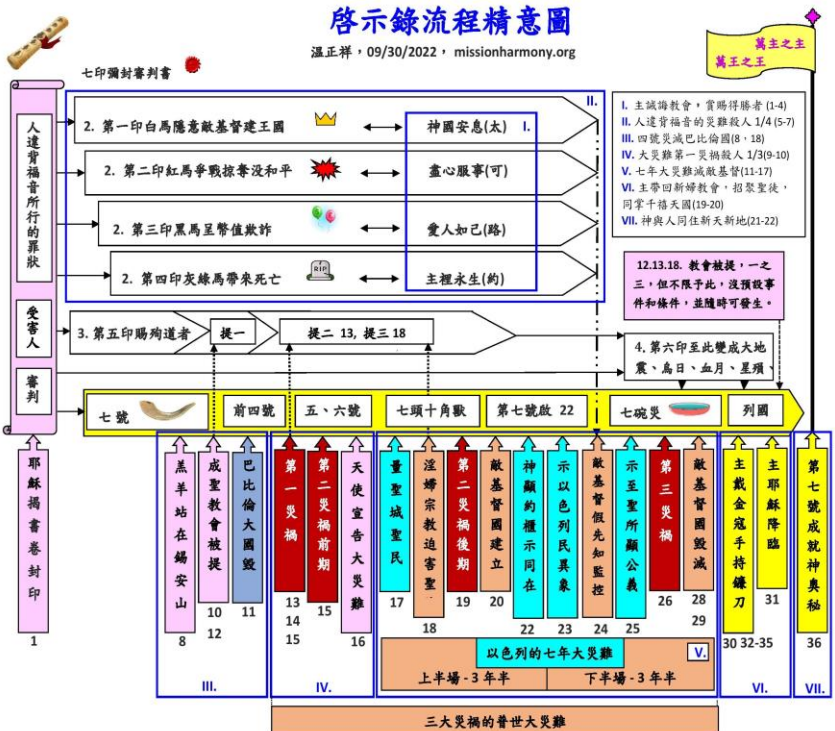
啟示錄流程精意圖

溫正祥，09/30/2022，missionharmony.org

萬主之主
萬王之王

七印彌封審判書

人違背福音所行的罪狀

2. 第一印白馬隱意敵基督建王國 ⟷ 神國安息(太) I.

II.

2. 第二印紅馬爭戰掠奪沒和平 ⟷ 盡心服事(可)

2. 第三印黑馬呈幣值欺詐 ⟷ 愛人如己(路)

2. 第四印灰綠馬帶來死亡 ⟷ 主裡永生(約)

I. 主誡諭教會，賞賜得勝者 (1-4)
II. 人違背福音的災難殺人 1/4 (5-7)
III. 四號災滅巴比倫國(8，18)
IV. 大災難第一災禍殺人 1/3(9-10)
V. 七年大災難滅敵基督(11-17)
VI. 主帶回新婦教會，招聚聖徒，同掌千禧天國(19-20)
VII. 神與人同住新天新地(21-22)

12.13.18. 教會被提，一之三，但不限于此，沒預設事件和條件，並隨時可發生。

受害人

3. 第五印賜殉道者 提一 提二 13，提三 18

4. 第六印至此變成大地震、烏日、血月、星殞、

審判

七號 前四號 五、六號 七頭十角獸 第七號啟 22 七碗災 列國

耶穌揭書卷封印
1

羔羊站在錫安山
8

成聖教會被提
10
12

巴比倫大國毀
11

第一災禍
13
14
15

第二災禍前期
15

天使宣告大災難
16

量聖城聖民
17

淫婦宗教迫害聖
18

第二災禍後期
19

敵基督國建立
20

神顯約櫃示同在
22

示以色列民異象
23

敵基督假先知監控
24

示至聖所顯公義
25

第三災禍
26

敵基督國毀滅
28
29

主戴金冠手持鐮刀
30 32-35

主耶穌降臨
31

第七號成就神奧秘
36

以色列的七年大災難 V.
上半場 - 3 年半 下半場 - 3 年半

III. IV. VI. VII.

三大災禍的普世大災難